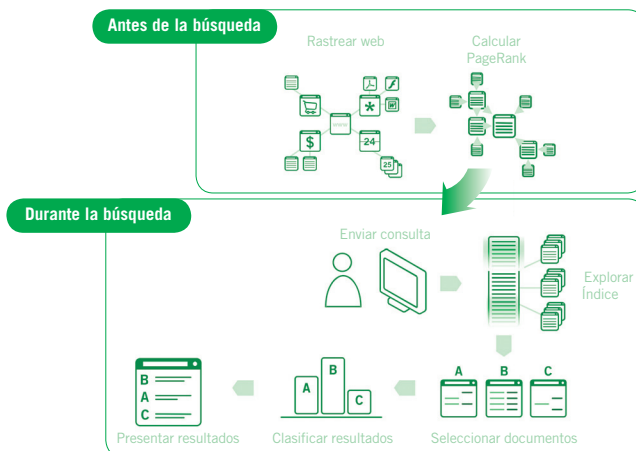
Antes de la búsqueda

Rastrear web

Calcular PageRank

24

25

Durante la búsqueda

Enviar consulta

Explorar Índice

B
A
C

Presentar resultados

A B C

Clasificar resultados

A B C

Seleccionar documentos